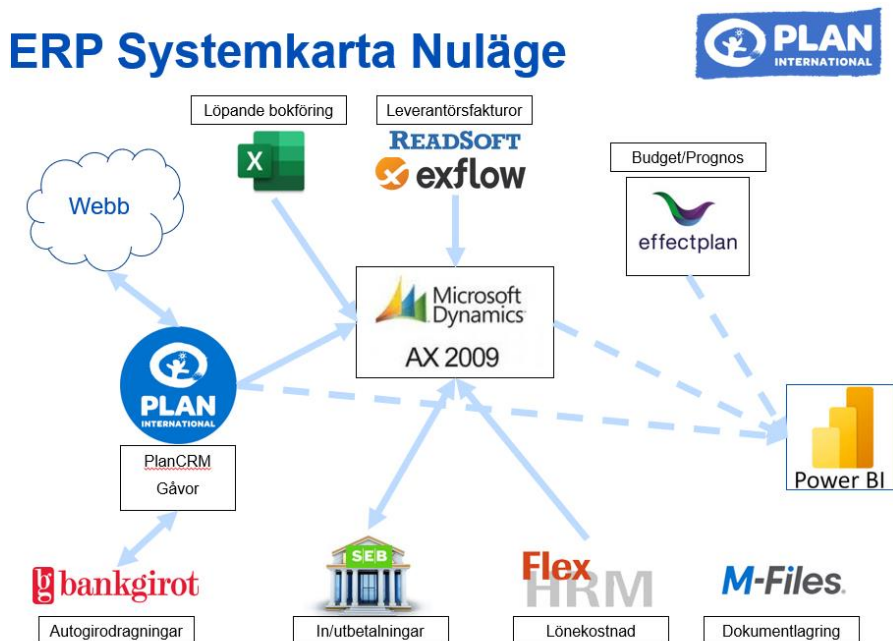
ERP Systemkarta Nuläge

PLAN INTERNATIONAL

Löpande bokföring

Leverantörsfakturor

READSOFT

exflow

Budget/Prognos

effectplan

Webb

Microsoft Dynamics

AX 2009

PLAN INTERNATIONAL

PlanCRM
Gåvor

Power BI

bankgirot

SEB

Flex HRM

M-Files.

Autogirodragningar

In/utbetalningar

Lönekostnad

Dokumentlagring